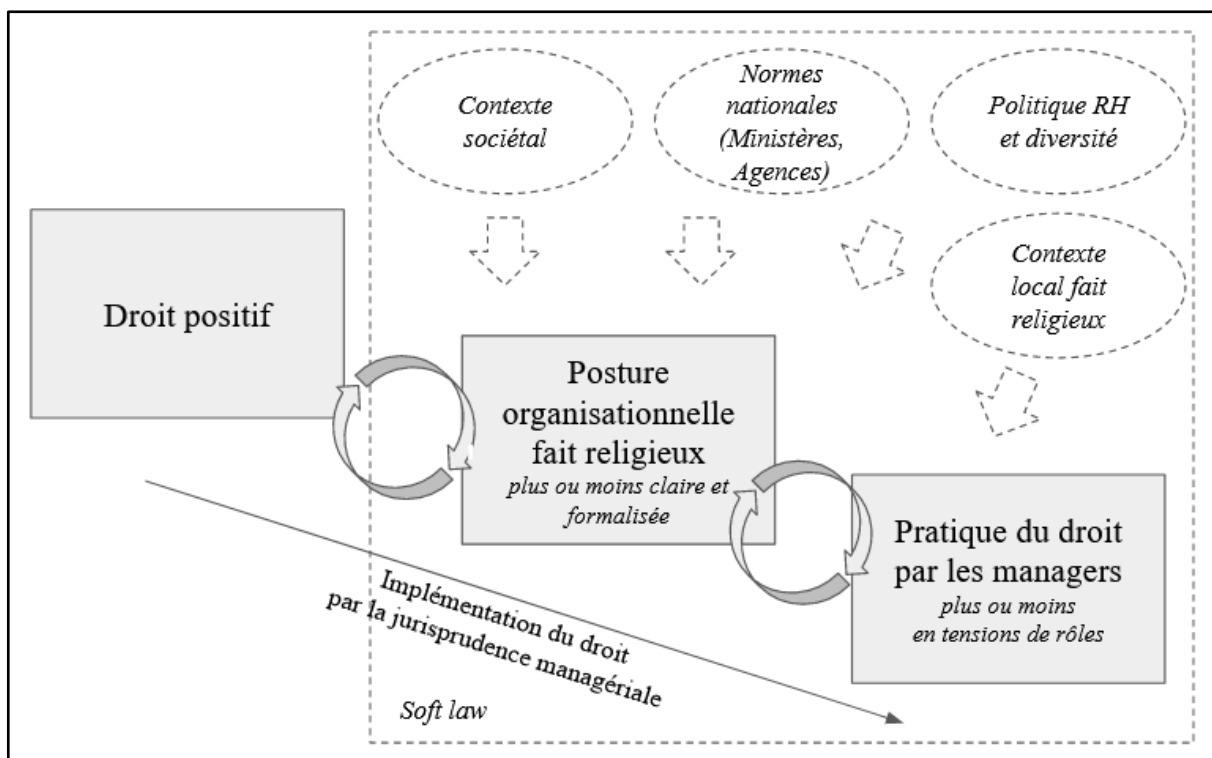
Contexte sociétal

Normes nationales (Ministères, Agences)

Politique RH et diversité

Contexte local fait religieux

Droit positif

Posture organisationnelle fait religieux
plus ou moins claire et formalisée

Pratique du droit par les managers
plus ou moins en tensions de rôles

Implémentation du droit par la jurisprudence managériale

Soft law